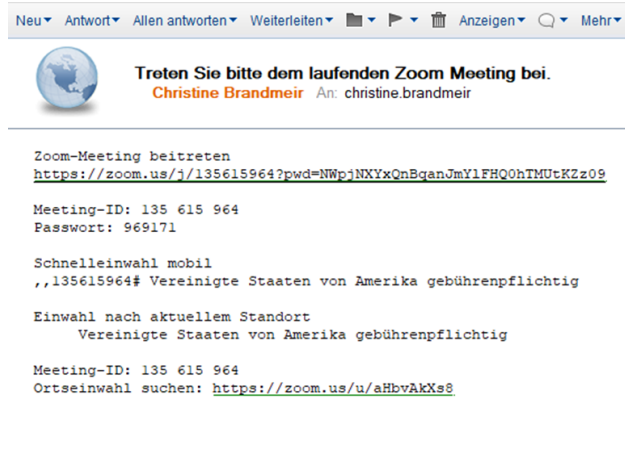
Neu▾ Antwort▾ Allen antworten▾ Weiterleiten▾ ▾ ▾ Anzeigen▾ ▾ Mehr▾

Treten Sie bitte dem laufenden Zoom Meeting bei.
Christine Brandmeir An: christine.brandmeir

Zoom-Meeting beitreten
https://zoom.us/j/135615964?pwd=NWpjNXYxQnBganJmYlFHQ0hTMUtKZz09

Meeting-ID: 135 615 964
Passwort: 969171

Schnelleinwahl mobil
,,135615964# Vereinigte Staaten von Amerika gebührenpflichtig

Einwahl nach aktuellem Standort
Vereinigte Staaten von Amerika gebührenpflichtig

Meeting-ID: 135 615 964
Ortseinwahl suchen: https://zoom.us/u/aHbvAkXs8